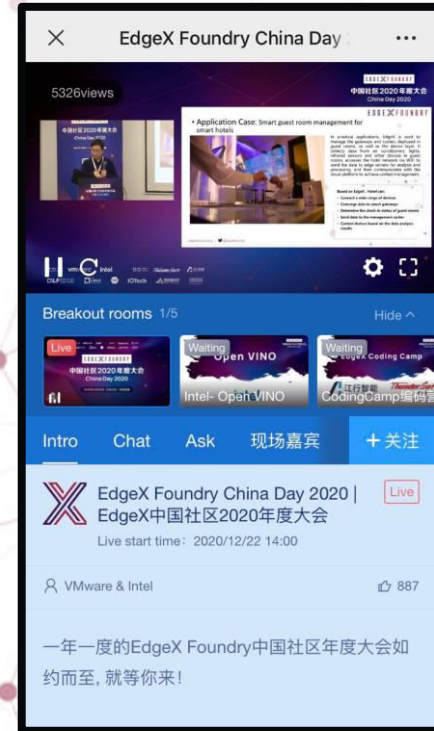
EdgeX Foundry China Day

5326views

EDGEX FOUNDRY
中国社区2020年度大会
China Day 2020

EDGEX FOUNDRY

• Application Case: Smart guest room management for smart hotels

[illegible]

Breakout rooms 1/5

Hide

Live
EDGEX FOUNDRY
中国社区2020年度大会
China Day 2020

Waiting
Open VINO
Intel- Open VINO

Waiting
EdgeX Coding Camp
CodingCamp编码营

Intro
Chat
Ask
现场嘉宾
+关注

EdgeX Foundry China Day 2020 | EdgeX中国社区2020年度大会

Live

Live start time：2020/12/22 14:00

VMware & Intel

887

一年一度的EdgeX Foundry中国社区年度大会如约而至，就等你来！